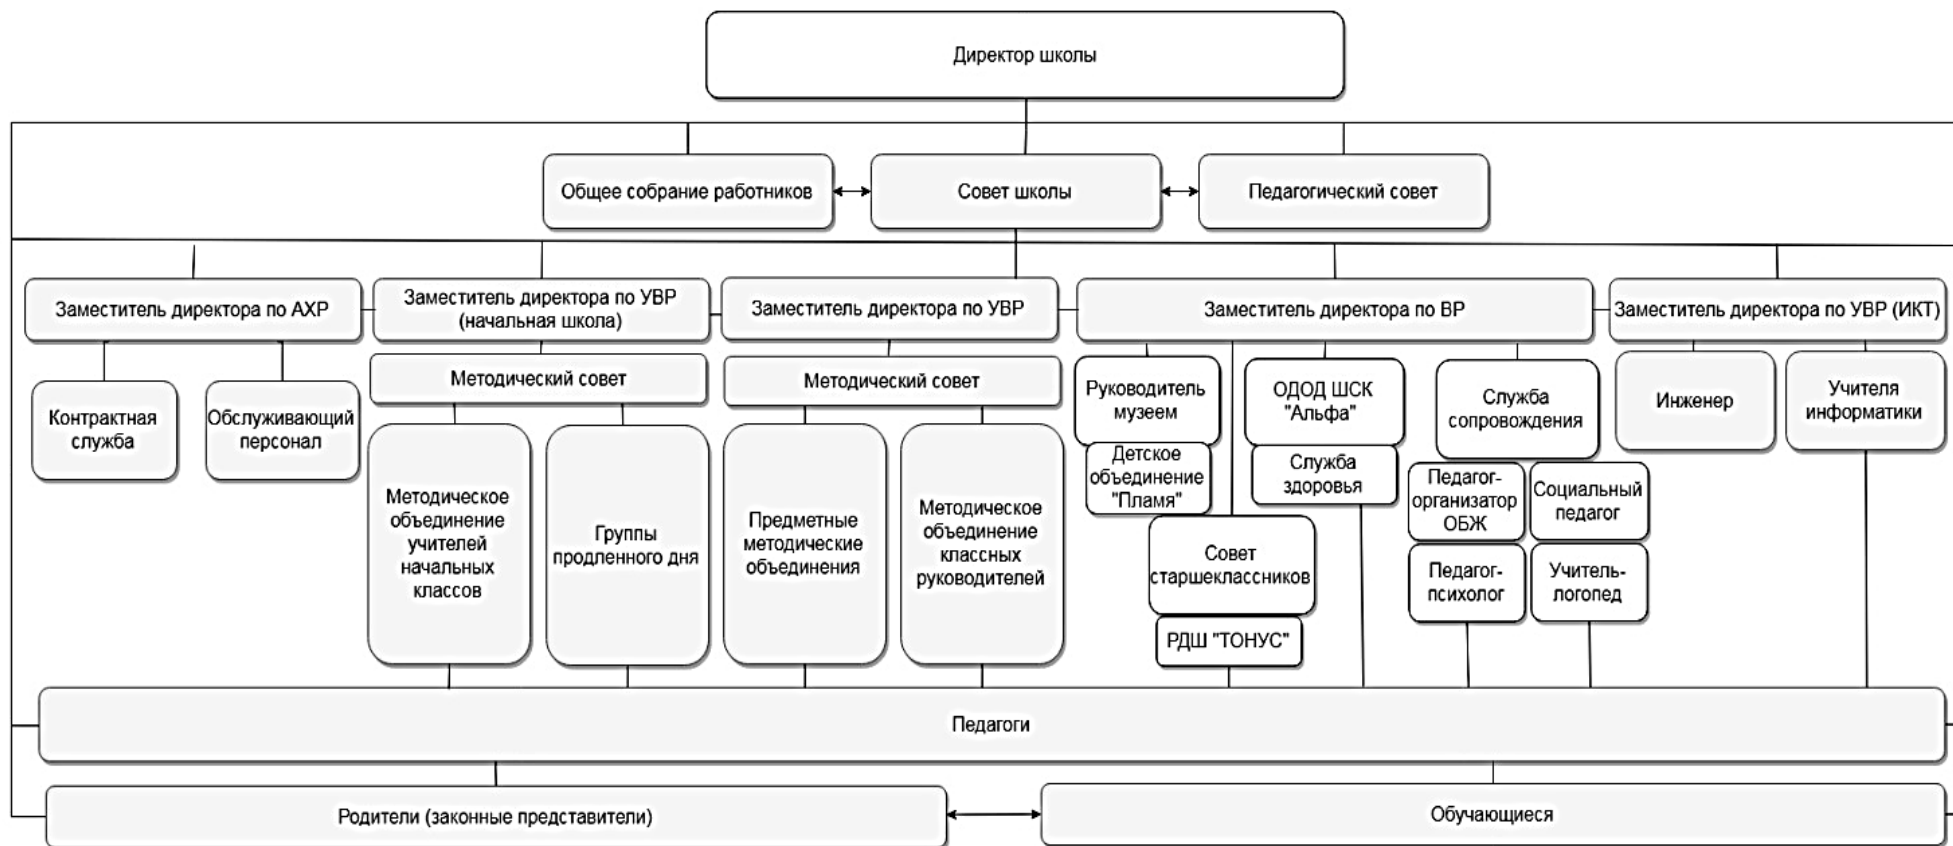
Директор школы

Общее собрание работников

Совет школы

Педагогический совет

Заместитель директора по АХР

Заместитель директора по УВР (начальная школа)

Заместитель директора по УВР

Заместитель директора по ВР

Заместитель директора по УВР (ИКТ)

Контрактная служба

Обслуживающий персонал

Методический совет

Методическое объединение учителей начальных классов

Группы продленного дня

Методический совет

Предметные методические объединения

Методическое объединение классных руководителей

Руководитель музеем

Детское объединение "Пламя"

Совет старшеклассников

РДШ "ТОНУС"

ОДОД ШСК "Альфа"

Служба здоровья

Служба сопровождения

Педагог-организатор ОБЖ

Социальный педагог

Педагог-психолог

Учитель-логопед

Инженер

Учителя информатики

Педагоги

Родители (законные представители)

Обучающиеся